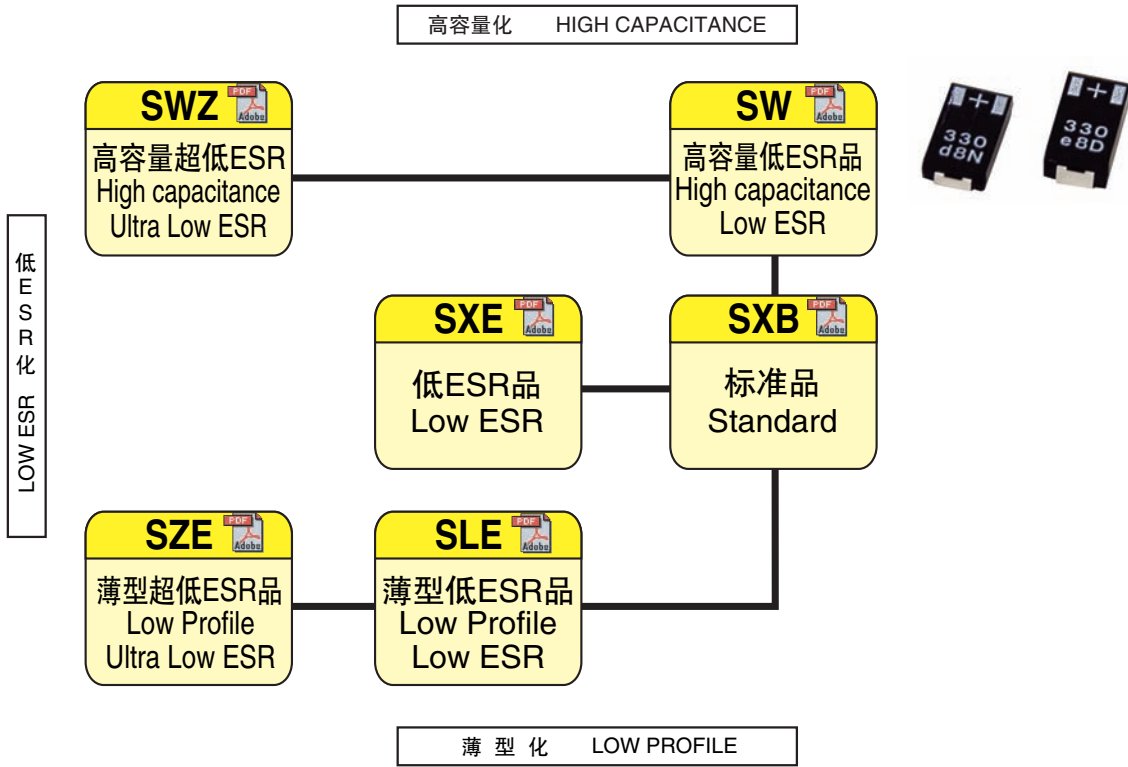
高容量化　HIGH CAPACITANCE

低ESR化　LOW ESR

SWZ PDF Adobe
高容量超低ESR
High capacitance
Ultra Low ESR

SW PDF Adobe
高容量低ESR品
High capacitance
Low ESR

+ 330 d8N

+ 330 e8D

SXE PDF Adobe
低ESR品
Low ESR

SXB PDF Adobe
标准品
Standard

SZE PDF Adobe
薄型超低ESR品
Low Profile
Ultra Low ESR

SLE PDF Adobe
薄型低ESR品
Low Profile
Low ESR

薄 型 化　LOW PROFILE